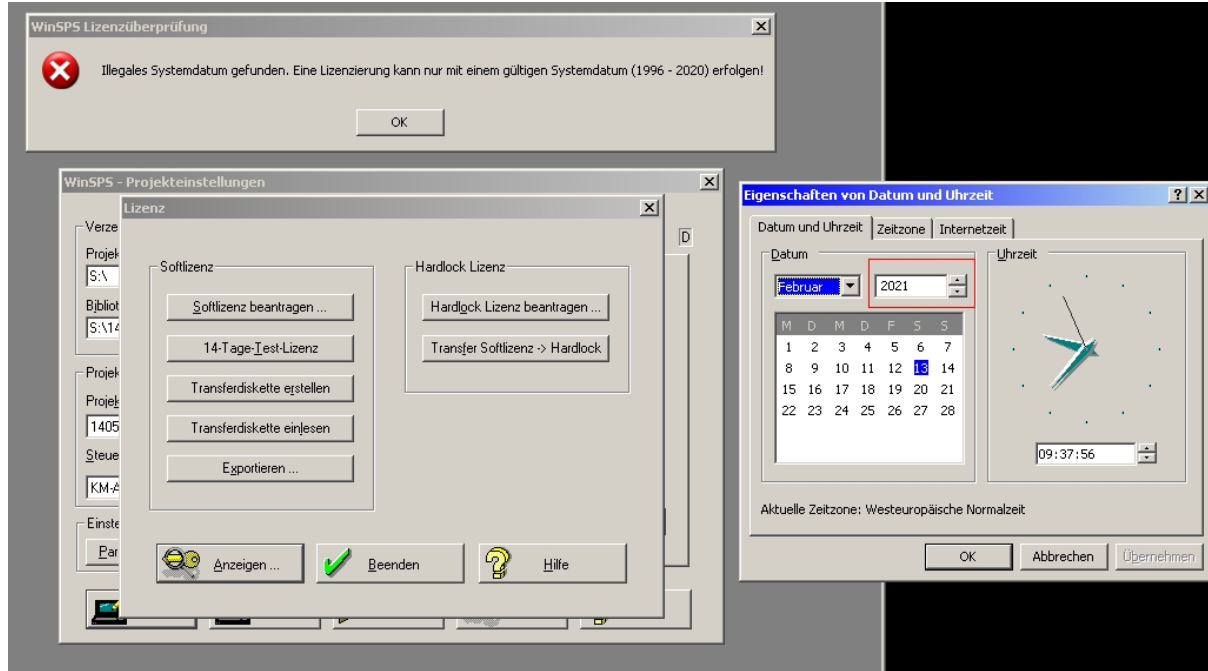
WinSPS Lizenzüberprüfung
×
Illegales Systemdatum gefunden. Eine Lizenzierung kann nur mit einem gültigen Systemdatum (1996 - 2020) erfolgen!
OK

WinSPS - Projekteinstellungen
×
Verze
Projek
S:\
Bibliot
S:\14
Projek
Projek
1405
Steue
KM-A
Einste
Par
D

Lizenz
×
Softlizenz
Softlizenz beantragen ...
14-Tage-Test-Lizenz
Transferdiskette erstellen
Transferdiskette einlesen
Exportieren ...
Hardlock Lizenz
Hardlock Lizenz beantragen ...
Transfer Softlizenz -> Hardlock
Anzeigen ...
Beenden
Hilfe

Eigenschaften von Datum und Uhrzeit
? ×
Datum und Uhrzeit | Zeitzone | Internetzeit
Datum
Februar
2021

| M | D | M | D | F | S | S |
|---|---|---|---|---|---|---|
| 1 | 2 | 3 | 4 | 5 | 6 | 7 |
| 8 | 9 | 10 | 11 | 12 | 13 | 14 |
| 15 | 16 | 17 | 18 | 19 | 20 | 21 |
| 22 | 23 | 24 | 25 | 26 | 27 | 28 |

Uhrzeit
09:37:56
Aktuelle Zeitzone: Westeuropäische Normalzeit
OK
Abbrechen
Übernehmen